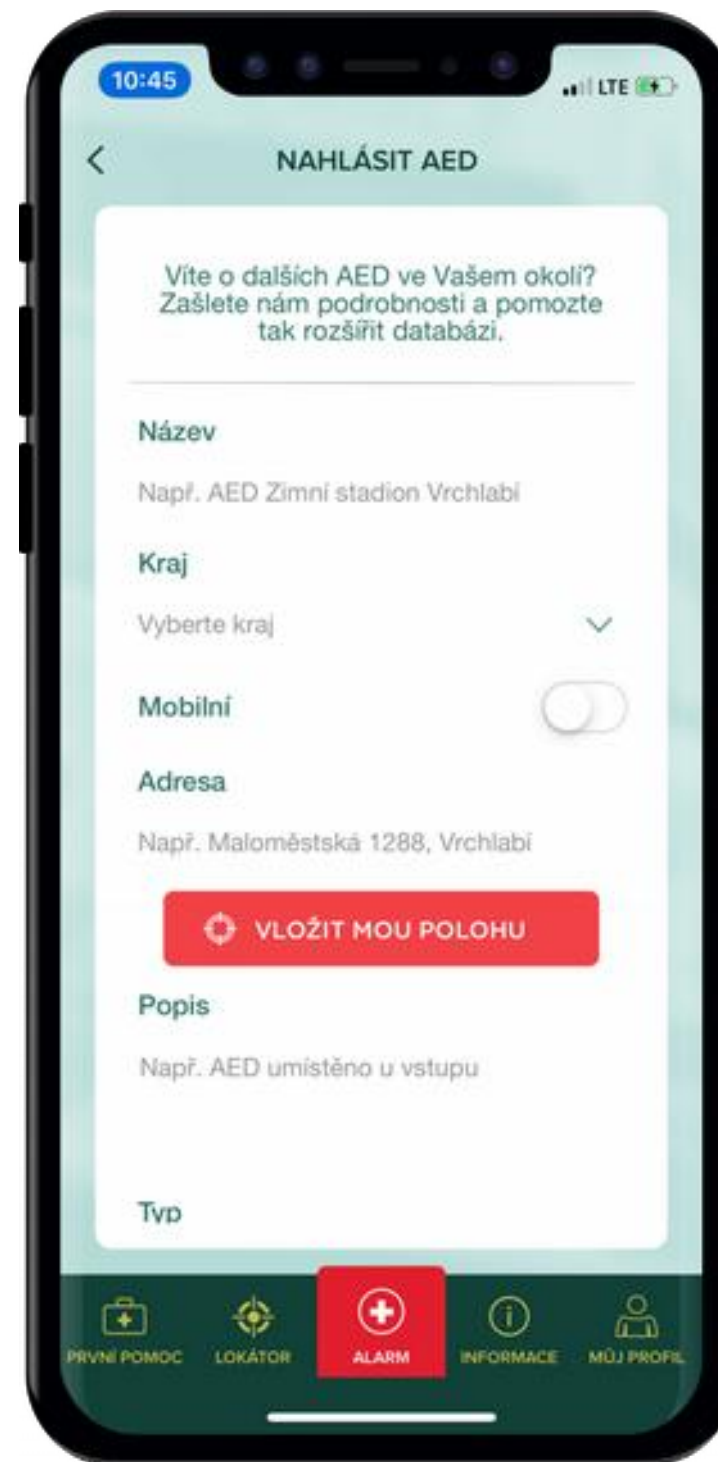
10:45

LTE

<

NAHLÁSIT AED

Víte o dalších AED ve Vašem okolí? Zašlete nám podrobnosti a pomozte tak rozšířit databázi.

Název

Např. AED Zimní stadion Vrchlabí

Kraj

Vyberte kraj

Mobilní

Adresa

Např. Maloměstská 1288, Vrchlabí

VLOŽIT MOU POLOHU

Popis

Např. AED umístěno u vstupu

Typ

PRVNÍ POMOC

LOKÁTOR

ALARM

INFORMACE

MŮJ PROFIL